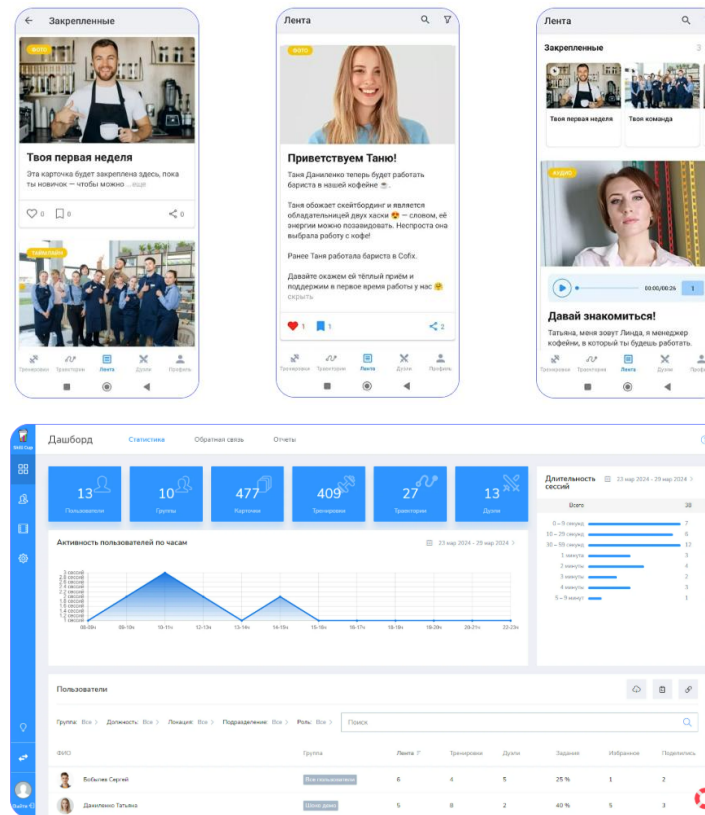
Закрепленные

ФОТО

Твоя первая неделя

Эта карточка будет закреплена здесь, пока ты новичок — чтобы можно ... ещё

0 0 0

Тренировки Траектории Лента Дуэли Профиль

Лента

ФОТО

Приветствуем Таню!

Таня Даниленко теперь будет работать бариста в нашей кофейне ☕.

Таня обожает скейтбординг и является обладательницей двух хаски 😍 — словом, её энергии можно позавидовать. Неспроста она выбрала работу с кофе!

Ранее Таня работала бариста в Cofix.

Давайте окажем ей тёплый приём и поддержим в первое время работы у нас 🤗 скрыть

1 1 2

Тренировки Траектории Лента Дуэли Профиль

Лента

Закрепленные

Твоя первая неделя

Твоя команда

АУДИО

00:00/00:26

Давай знакомиться!

Татьяна, меня зовут Линда, я менеджер кофейни, в которой ты будешь работать.

Тренировки Траектории Лента Дуэли Профиль

Дашборд Статистика Обратная связь Отчеты

| 13 | 10 | 477 | 409 | 27 | 13 |
|---|---|---|---|---|---|
| Пользователи | Группы | Карточки | Тренировки | Траектории | Дуэли |

Активность пользователей по часам

23 мар 2024 - 29 мар 2024

3 сессии 2.8 сессии 2.6 сессии 2.4 сессии 2.2 сессии 2 сессии 1.8 сессии 1.6 сессии 1.4 сессии 1.2 сессии 1 сессия

08-09ч 09-10ч 10-11ч 12-13ч 13-14ч 14-15ч 15-16ч 16-17ч 18-19ч 19-20ч 20-21ч 22-23ч

Длительность сессий

23 мар 2024 - 29 мар 2024

Всего 38

0 – 9 секунд 7
10 – 29 секунд 6
30 – 59 секунд 12
1 минута 3
2 минуты 4
3 минуты 2
4 минуты 3
5 – 9 минут 1

Пользователи

Группа: Все Должность: Все Локация: Все Подразделение: Все Роль: Все Поиск

| ФИО | Группа | Лента | Тренировки | Дуэли | Задания | Избранное | Подписались |
|---|---|---|---|---|---|---|---|
| Бобылев Сергей | Все пользователи | 6 | 4 | 5 | 25 % | 1 | 2 |
| Даниленко Татьяна | Школа давно | 5 | 8 | 2 | 40 % | 5 | 3 |

Выйти